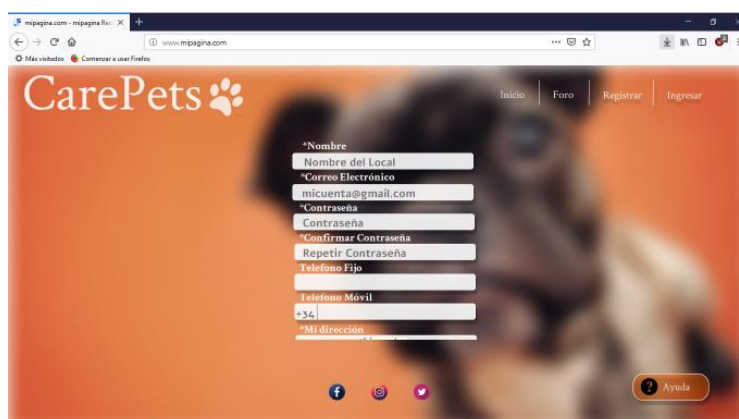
mipagina.com - mipagina Re: ×

www.mipagina.com

Más visitados Comenzar a usar Firefox

CarePets

Inicio Foro Registrar Ingresar

*Nombre
Nombre del Local
*Correo Electrónico
micuenta@gmail.com
*Contraseña
Contraseña
*Confirmar Contraseña
Repetir Contraseña
Telefono Fijo

Telefono Móvil
+34
*Mi dirección

Ayuda